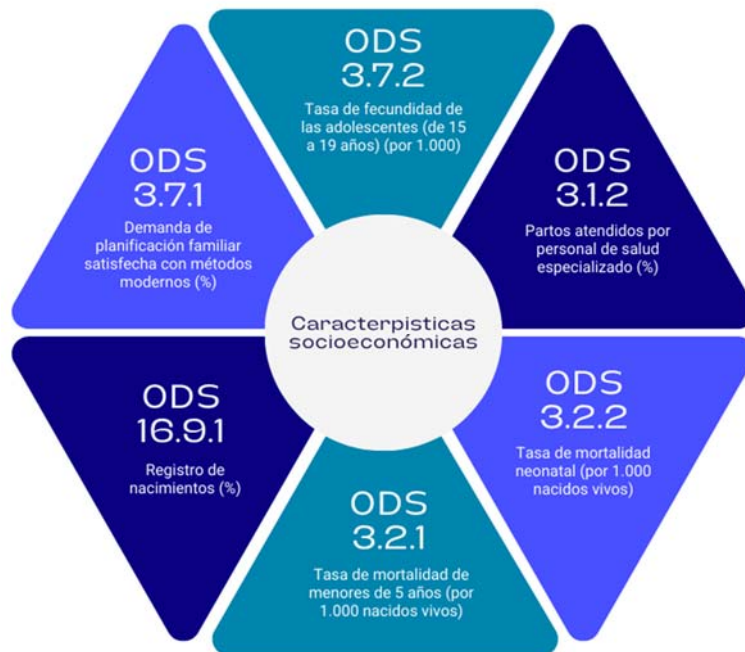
ODS 3.7.2
Tasa de fecundidad de las adolescentes (de 15 a 19 años) (por 1.000)

ODS 3.7.1
Demanda de planificación familiar satisfecha con métodos modernos (%)

ODS 3.1.2
Partos atendidos por personal de salud especializado (%)

Caracterpisticas socioeconómicas

ODS 16.9.1
Registro de nacimientos (%)

ODS 3.2.2
Tasa de mortalidad neonatal (por 1.000 nacidos vivos)

ODS 3.2.1
Tasa de mortalidad de menores de 5 años (por 1.000 nacidos vivos)